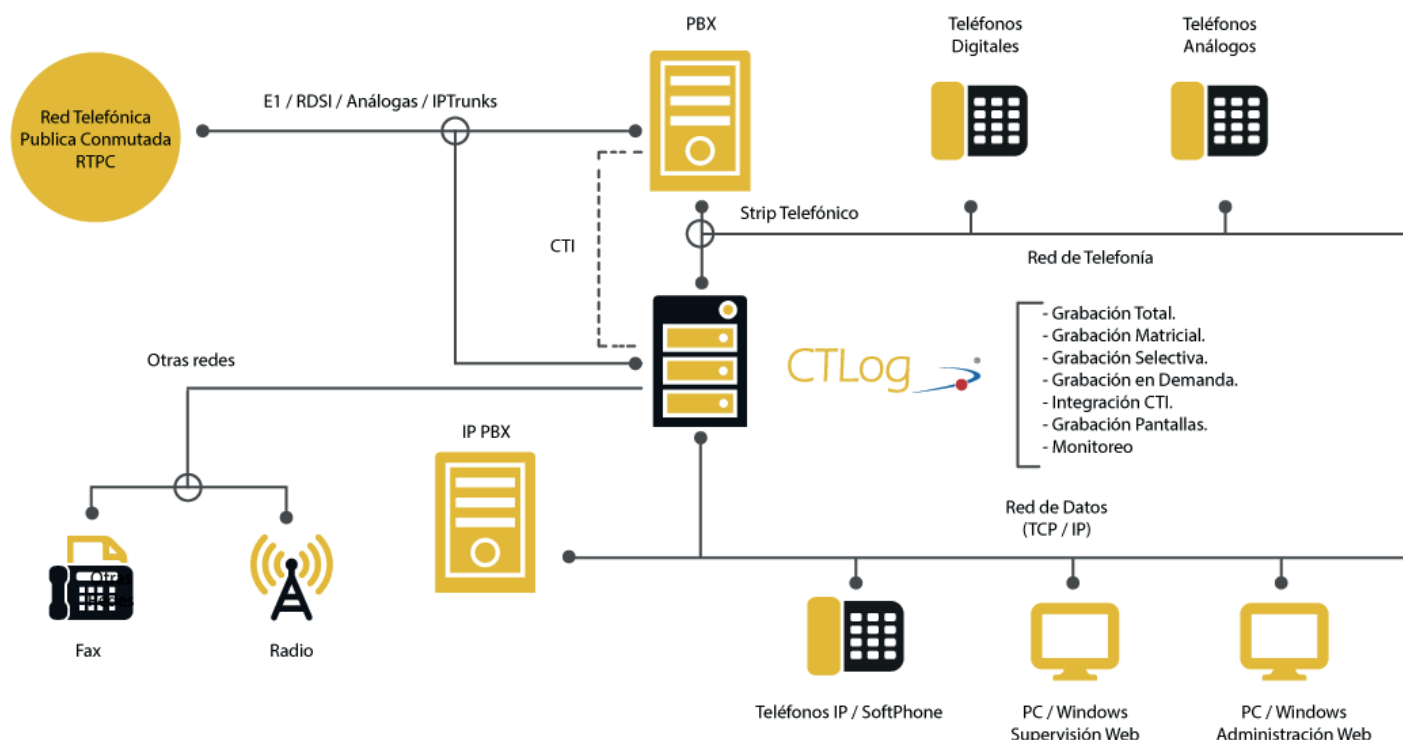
Red Telefónica Publica Conmutada RTPC

E1 / RDSI / Análogas / IPTrunks

PBX

Teléfonos Digitales

Teléfonos Análogos

Strip Telefónico

CTI

Red de Telefonía

- Grabación Total.
- Grabación Matricial.
- Grabación Selectiva.
- Grabación en Demanda.
- Integración CTI.
- Grabación Pantallas.
- Monitoreo

Otras redes

CTLog

IP PBX

Red de Datos (TCP / IP)

Fax

Radio

Teléfonos IP / SoftPhone

PC / Windows Supervisión Web

PC / Windows Administración Web